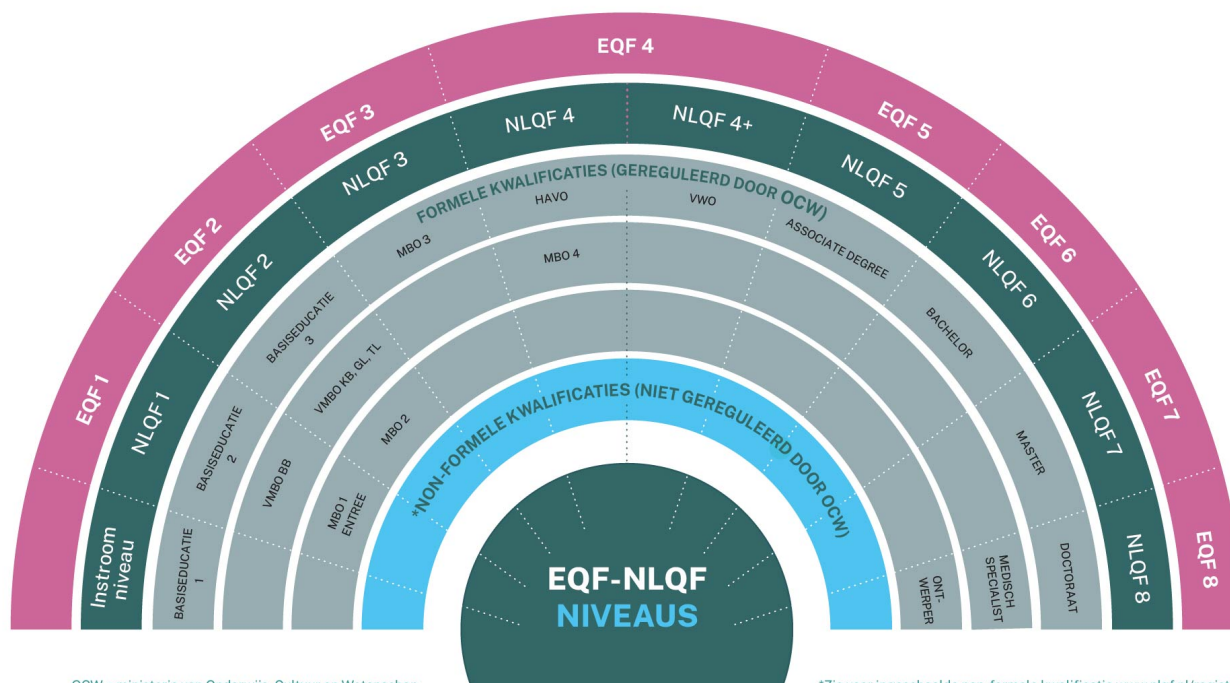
EQF 1
EQF 2
EQF 3
EQF 4
EQF 5
EQF 6
EQF 7
EQF 8

Instroom niveau
NLQF 1
NLQF 2
NLQF 3
NLQF 4
NLQF 4+
NLQF 5
NLQF 6
NLQF 7
NLQF 8

FORMELE KWALIFICATIES (GEREGULEERD DOOR OCW)

BASISEDUCATIE 1
BASISEDUCATIE 2
BASISEDUCATIE 3
MBO 3
HAVO
VWO
ASSOCIATE DEGREE
BACHELOR
MASTER
DOCTORAAT
MEDISCH SPECIALIST
ONT-WERPER
VMBO BB
VMBO KB, GL, TL
MBO 4
MBO 2
MBO 1 ENTREE

*NON-FORMELE KWALIFICATIES (NIET GEREGULEERD DOOR OCW)

EQF-NLQF
NIVEAUS

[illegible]
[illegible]